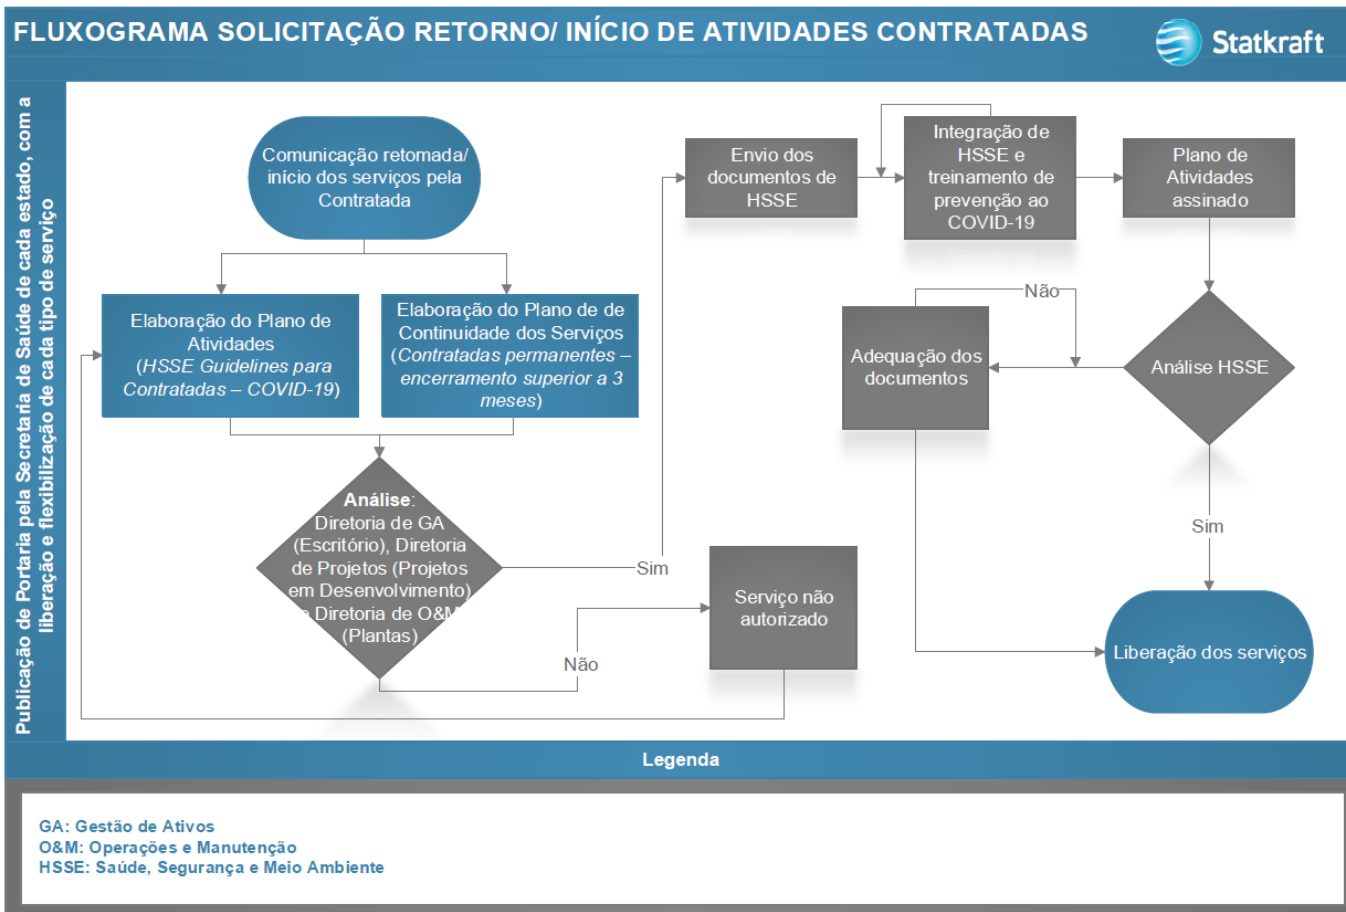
FLUXOGRAMA SOLICITAÇÃO RETORNO/ INÍCIO DE ATIVIDADES CONTRATADAS

Statkraft

Publicação de Portaria pela Secretaria de Saúde de cada estado, com a liberação e flexibilização de cada tipo de serviço

Comunicação retomada/ início dos serviços pela Contratada

Elaboração do Plano de Atividades (*HSSE Guidelines para Contratadas – COVID-19*)

Elaboração do Plano de de Continuidade dos Serviços (*Contratadas permanentes – encerramento superior a 3 meses*)

**Análise**: Diretoria de GA (Escritório), Diretoria de Projetos (Projetos em Desenvolvimento) e Diretoria de O&M (Plantas)

Sim

Não

Serviço não autorizado

Envio dos documentos de HSSE

Integração de HSSE e treinamento de prevenção ao COVID-19

Plano de Atividades assinado

Não

Adequação dos documentos

Análise HSSE

Sim

Liberação dos serviços

Legenda

GA: Gestão de Ativos
O&M: Operações e Manutenção
HSSE: Saúde, Segurança e Meio Ambiente